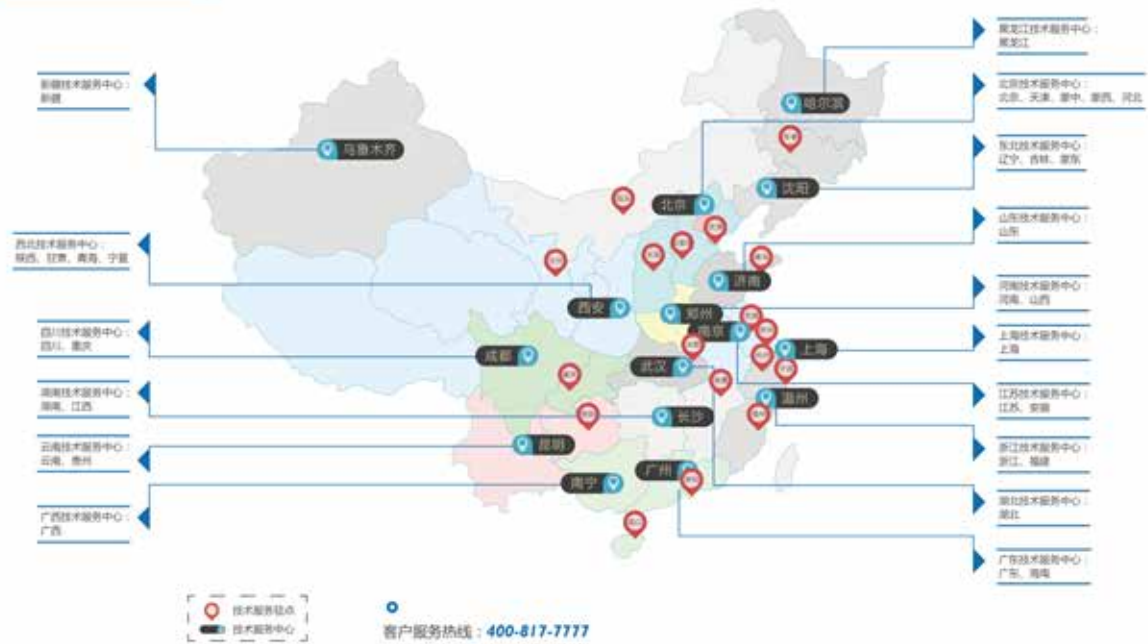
黑龙江技术服务中心：
黑龙江

新疆技术服务中心：
新疆

北京技术服务中心：
北京、天津、蒙中、蒙西、河北

东北技术服务中心：
辽宁、吉林、蒙东

西北技术服务中心：
陕西、甘肃、青海、宁夏

山东技术服务中心：
山东

河南技术服务中心：
河南、山西

四川技术服务中心：
四川、重庆

上海技术服务中心：
上海

湖南技术服务中心：
湖南、江西

江苏技术服务中心：
江苏、安徽

云南技术服务中心：
云南、贵州

浙江技术服务中心：
浙江、福建

广西技术服务中心：
广西

湖北技术服务中心：
湖北

广东技术服务中心：
广东、海南

哈尔滨
乌鲁木齐
北京
沈阳
济南
西安
郑州
南京
上海
成都
武汉
温州
长沙
昆明
广州
南宁

技术服务驻点
技术服务中心

客户服务热线：400-817-7777